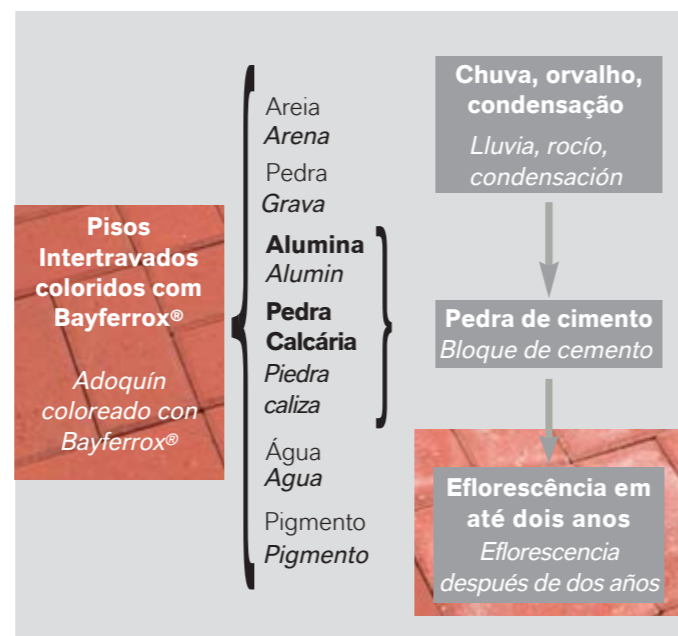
Pisos Intertravados coloridos com Bayferrox®

Adoquín coloreado con Bayferrox®

Areia
Arena

Pedra
Grava

Alumina
Alumin

Pedra Calcária
Piedra caliza

Água
Agua

Pigmento
Pigmento

Chuva, orvalho, condensação
Lluvia, rocío, condensación

Pedra de cimento
Bloque de cemento

Eflorescência em até dois anos
Eflorescencia después de dos años